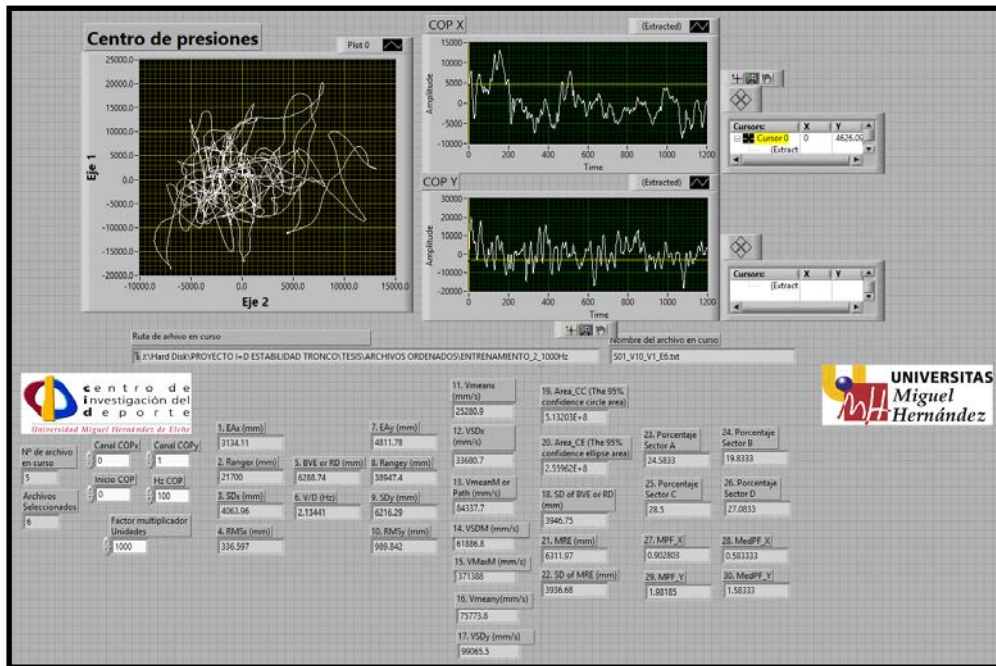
Centro de presiones

Plot 0

25000.0
20000.0
15000.0
10000.0
5000.0
0.0
-5000.0
-10000.0
-15000.0
-20000.0
-10000.0 -5000.0 0.0 5000.0 10000.0 15000.0

Eje 1

Eje 2

COP X

(Extracted)

15000
10000
5000
0
-5000
-10000
0 200 400 600 800 1000 1200

Amplitude

Time

COP Y

(Extracted)

30000
20000
10000
0
-10000
-20000
0 200 400 600 800 1000 1200

Amplitude

Time

| Cursors: | X | Y |
|---|---|---|
| Cursor 0 | 0 | 4626.00 |
| (Extract | | |

| Cursors: | X | Y |
|---|---|---|
| (Extract | | |

Ruta de archivo en curso

E:\Hard Disk\PROYECTO I+D ESTABILIDAD TRONCO\TESIS\ARCHIVOS ORDENADOS\ENTRENAMIENTO_2_1000Hz

Nombre del archivo en curso

S01_V10_V1_E6.txt

centro de investigación del deporte
Universidad Miguel Hernández de Elche

UNIVERSITAS Miguel Hernández

Nº de archivo en curso
5

Archivos Seleccionados
6

Canal COPx
0

Canal COPy
1

Inicio COP
0

Hz COP
100

Factor multiplicador Unidades
1000

1. EAx (mm)
3134.11

2. Rangex (mm)
21700

3. SDx (mm)
4063.96

4. RMSx (mm)
336.597

5. BVE or RD (mm)
6288.74

6. V/D (Hz)
2.13441

7. EAy (mm)
4811.78

8. Rangey (mm)
38947.4

9. SDy (mm)
6216.29

10. RMSy (mm)
989.842

11. Vmeanx (mm/s)
25280.9

12. VSDx (mm/s)
33680.7

13. VmeanM or Path (mm/s)
84337.7

14. VSDM (mm/s)
61886.8

15. VMaxM (mm/s)
371388

16. Vmeany(mm/s)
75773.8

17. VSDy (mm/s)
99065.5

19. Area_CC (The 95% confidence circle area)
5.13203E+8

20. Area_CE (The 95% confidence ellipse area)
2.55962E+8

18. SD of BVE or RD (mm)
3946.75

21. MRE (mm)
6311.97

22. SD of MRE (mm)
3936.68

23. Porcentaje Sector A
24.5833

25. Porcentaje Sector C
28.5

27. MPF_X
0.902803

29. MPF_Y
1.98185

24. Porcentaje Sector B
19.8333

26. Porcentaje Sector D
27.0833

28. MedPF_X
0.583333

30. MedPF_Y
1.58333